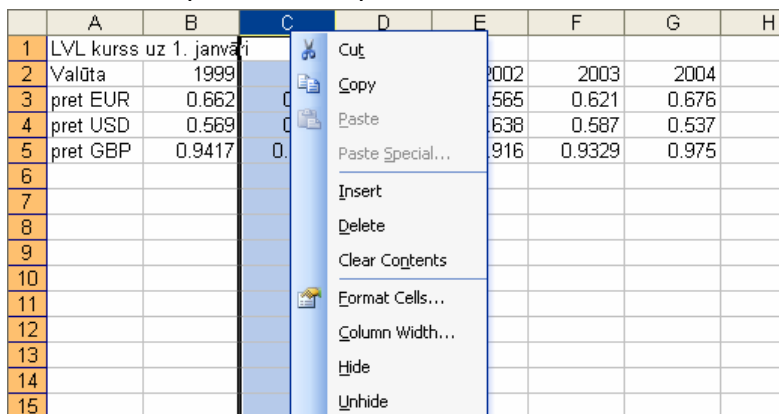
|  | A | B | C | D | E | F | G | H |
|---|---|---|---|---|---|---|---|---|
| 1 | LVL kurss uz 1. janvāri |  |  |  |  |  |  |  |
| 2 | Valūta | 1999 |  |  | 2002 | 2003 | 2004 |  |
| 3 | pret EUR | 0.662 | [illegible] |  | .565 | 0.621 | 0.676 |  |
| 4 | pret USD | 0.569 | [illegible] |  | .638 | 0.587 | 0.537 |  |
| 5 | pret GBP | 0.9417 | 0. |  | .916 | 0.9329 | 0.975 |  |
| 6 |  |  |  |  |  |  |  |  |
| 7 |  |  |  |  |  |  |  |  |
| 8 |  |  |  |  |  |  |  |  |
| 9 |  |  |  |  |  |  |  |  |
| 10 |  |  |  |  |  |  |  |  |
| 11 |  |  |  |  |  |  |  |  |
| 12 |  |  |  |  |  |  |  |  |
| 13 |  |  |  |  |  |  |  |  |
| 14 |  |  |  |  |  |  |  |  |
| 15 |  |  |  |  |  |  |  |  |

Cut
Copy
Paste
Paste Special...
Insert
Delete
Clear Contents
Format Cells...
Column Width...
Hide
Unhide